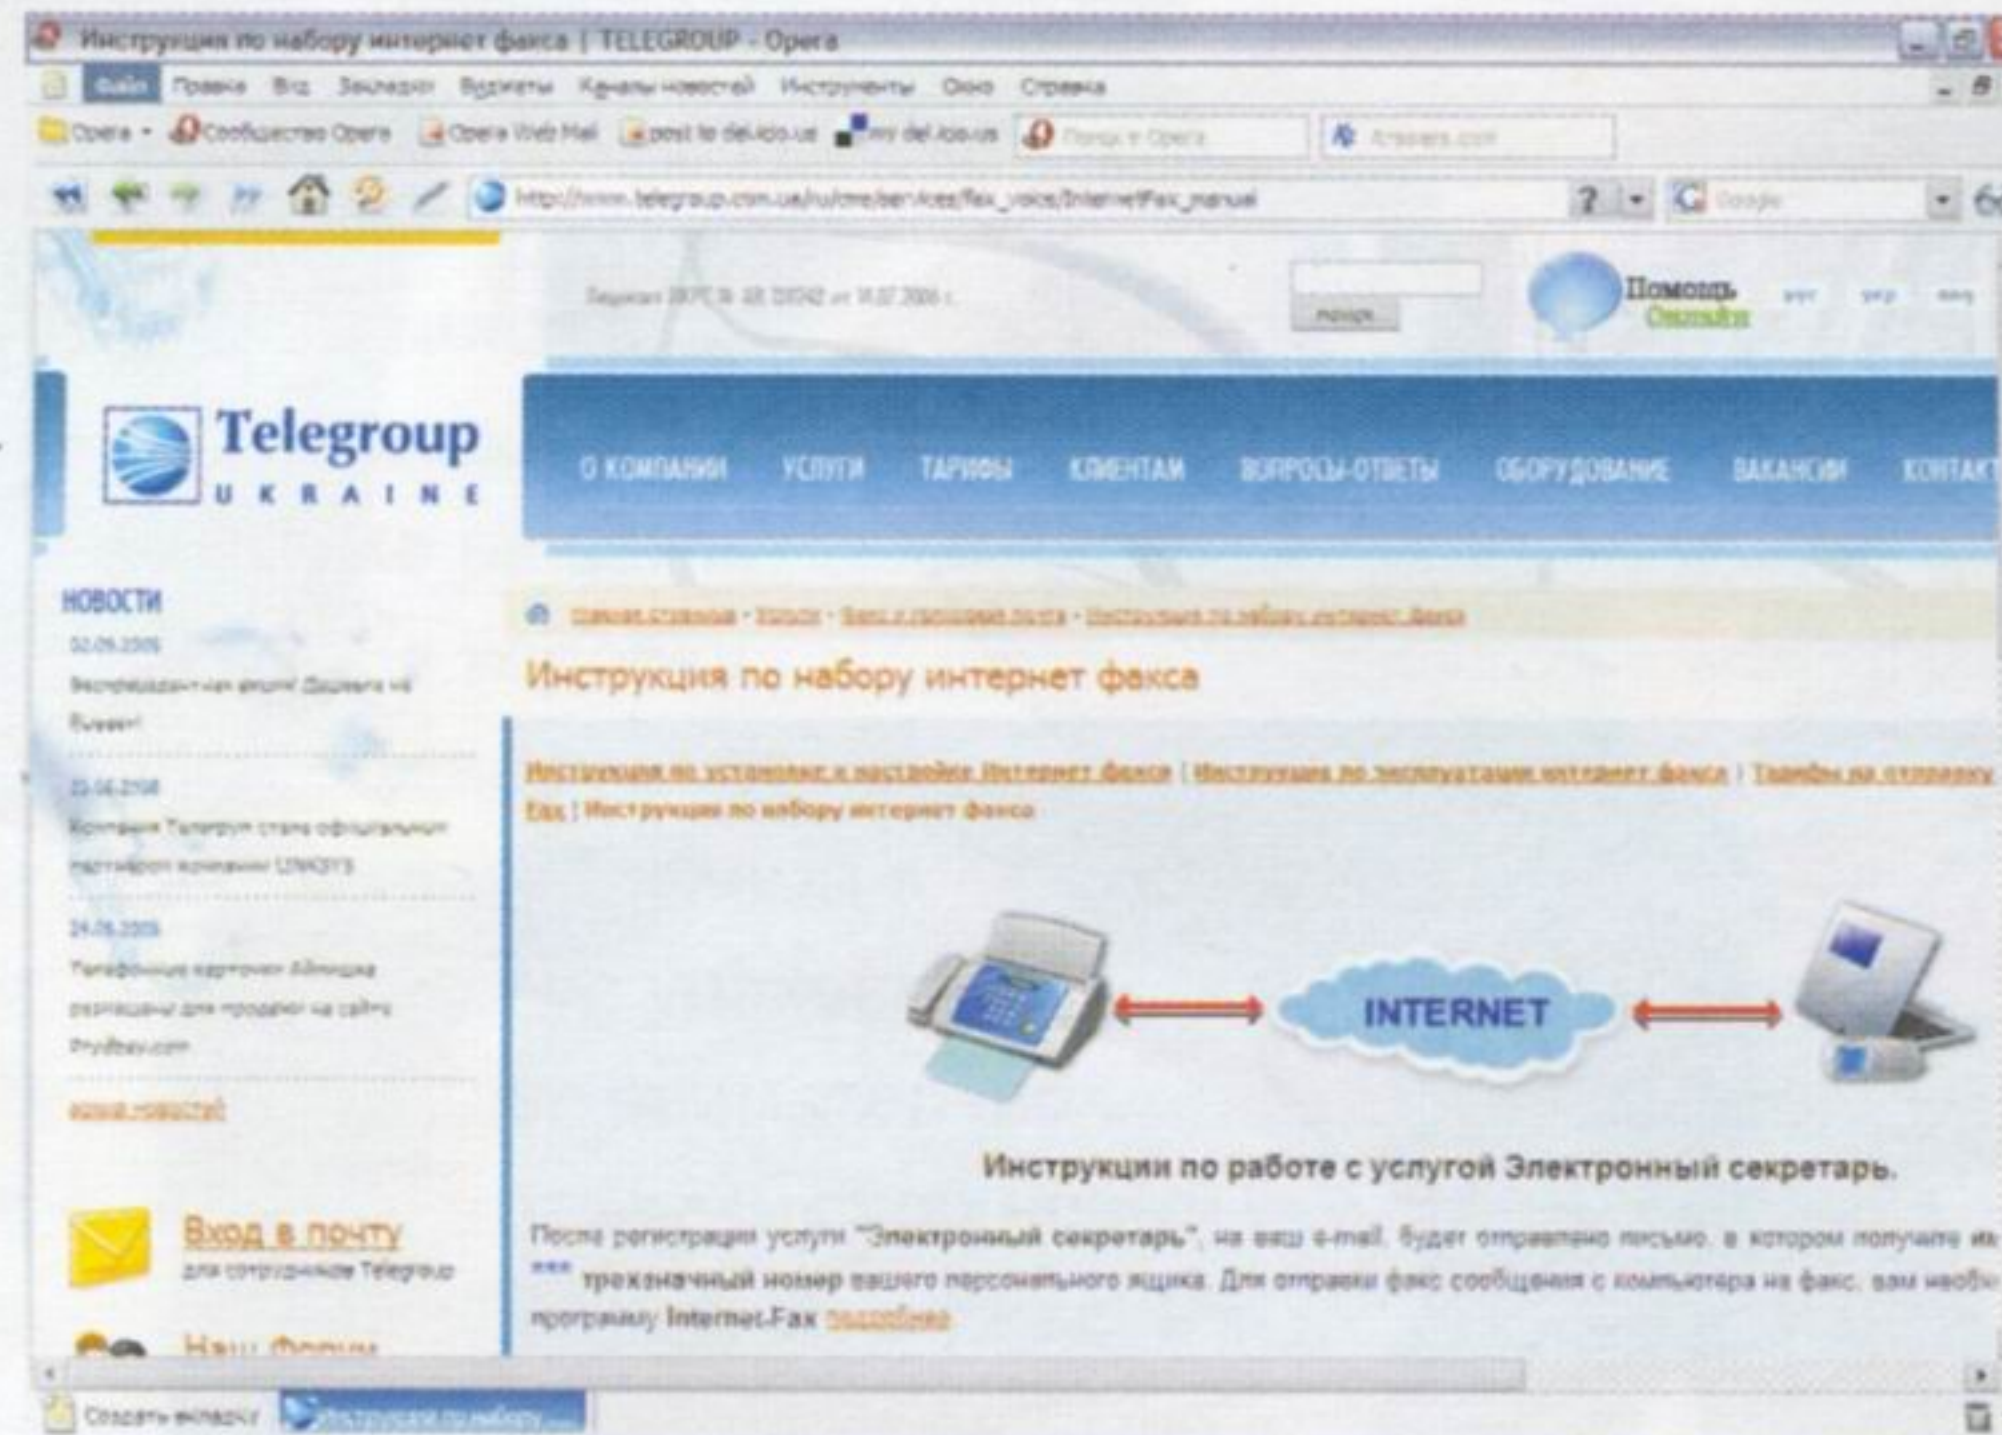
Инструкция по набору интернет факса | TELEGROUP - Opera

Файл Правка Вид Закладки Виджеты Каналы новостей Инструменты Окно Справка

Opera Сообщество Opera Opera Web Mail post to del.icio.us my del.icio.us Поиск в Opera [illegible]

http://www.telegroup.com.ua/ru/one/services/fax_voice/InternetFax_manual

Google

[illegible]

поиск

Помощь Онлайн

Telegroup UKRAINE

О КОМПАНИИ УСЛУГИ ТАРИФЫ КЛИЕНТАМ ВОПРОСЫ-ОТВЕТЫ ОБОРУДОВАНИЕ ВАКАНСИИ КОНТАКТ

НОВОСТИ

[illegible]

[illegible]

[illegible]

архив новостей

Главная страница - Услуги - Факс и голосовая почта - Инструкция по набору интернет факса

Инструкция по набору интернет факса

Инструкция по установке и настройке Интернет факса | Инструкция по эксплуатации интернет факса | Тарифы на отправку Fax | Инструкция по набору интернет факса

INTERNET

Инструкции по работе с услугой Электронный секретарь.

После регистрации услуги "Электронный секретарь", на ваш e-mail будет отправлено письмо, в котором получите из *** трехзначный номер вашего персонального ящика. Для отправки факс сообщения с компьютера на факс, вам необх программу Internet-Fax подробнее

Вход в почту
для сотрудников Telegroup

Наш Форум

Создать вкладку Инструкция по набору...